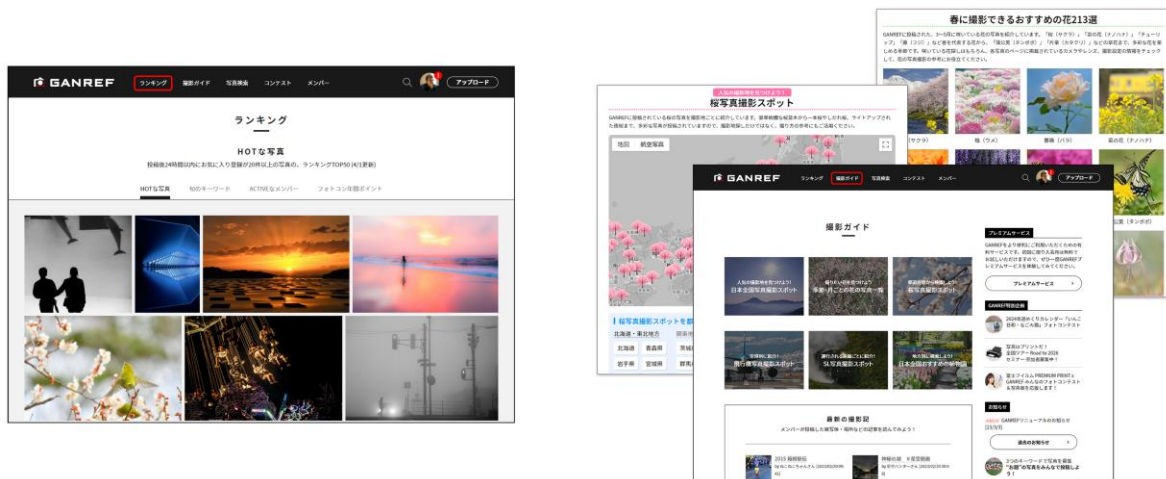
GANREF ランキング 撮影ガイド 写真検索 コンテスト メンバー アップロード

ランキング

HOTな写真

投稿後24時間以内にお気に入り登録が20件以上の写真の、ランキングTOP50 (4/1更新)

HOTな写真 旬のキーワード ACTIVEなメンバー フォトコン佳作ポイント

春に撮影できるおすすめの花213選

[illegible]

梅（ウメ） 薔薇（バラ） 菜の花（ナノハナ）

人気の撮影地を見つけよう！

桜写真撮影スポット

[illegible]

地図 航空写真

桜写真撮影スポットを都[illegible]

北海道・東北地方

北海道 青森県 岩手県 宮城県

GANREF ランキング 撮影ガイド 写真検索 コンテスト メンバー アップロード

撮影ガイド

日本全国桜写真撮影スポット

季節・月ごとの花の写真一覧

桜写真撮影スポット

飛行機写真撮影スポット

SL写真撮影スポット

日本全国おすすめの紅葉撮影

プレミアムサービス

プレミアムサービス

GANREF特別企画

お知らせ

最新の撮影記

メンバーが投稿した撮影記・場所などの記事を読んでみよう！

過去のお知らせ